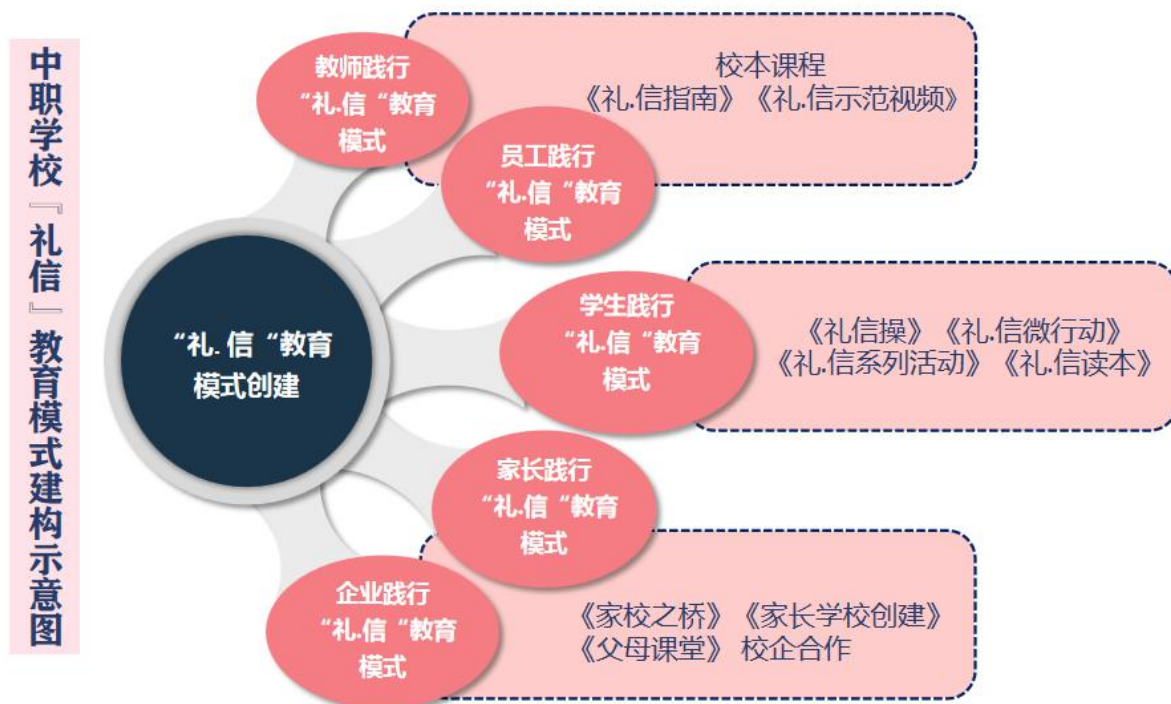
中职学校『礼信』教育模式建构示意图

“礼.信“教育模式创建

教师践行“礼.信“教育模式

员工践行“礼.信“教育模式

校本课程
《礼.信指南》《礼.信示范视频》

学生践行“礼.信“教育模式

《礼信操》《礼.信微行动》
《礼.信系列活动》《礼.信读本》

家长践行“礼.信“教育模式

企业践行“礼.信“教育模式

《家校之桥》《家长学校创建》
《父母课堂》 校企合作